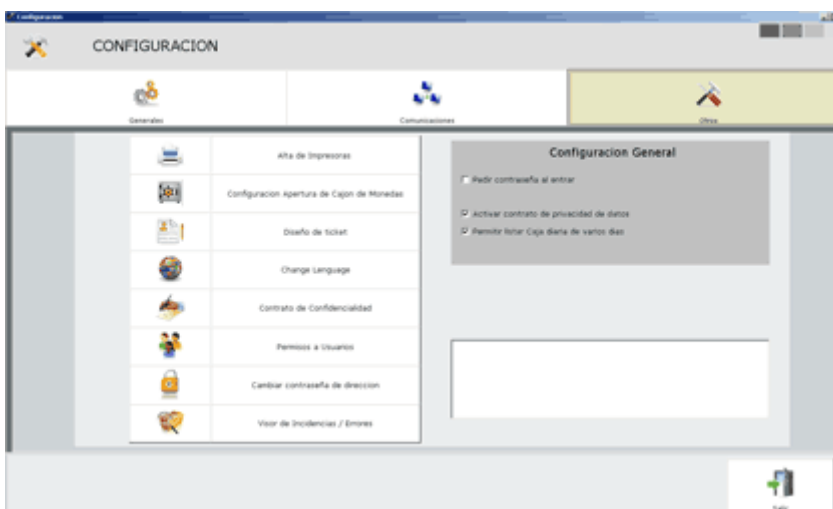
Configuracion

CONFIGURACION

Generales

Comunicaciones

Otros

Alta de Impresoras

Configuracion Apertura de Cajon de Monedas

Diseño de ticket

Change Lenguage

Contrato de Confidencialidad

Permisos a Usuarios

Cambiar contraseña de direccion

Visor de Incidencias / Errores

Configuracion General

Pedir contraseña al entrar

Activar contrato de privacidad de datos

Permitir listar Caja diaria de varios dias

Salir